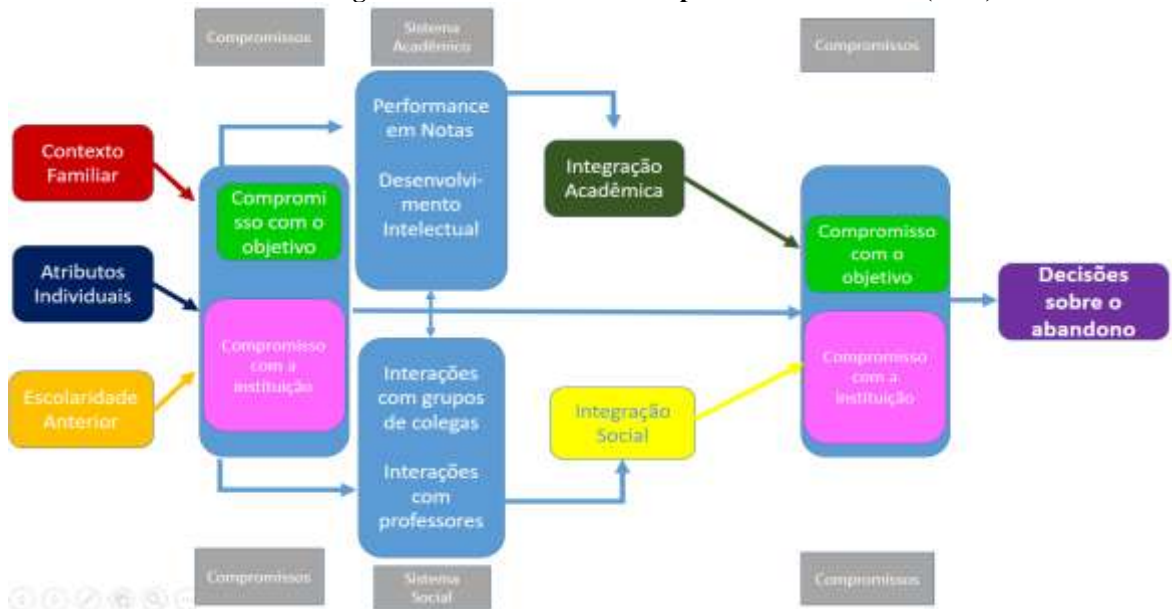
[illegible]

Compromissos

Sistema Acadêmico

Compromissos

Contexto Familiar

Atributos Individuais

Escolaridade Anterior

Compromisso com o objetivo

Compromisso com a instituição

Performance em Notas

Desenvolvimento Intelectual

Interações com grupos de colegas

Interações com professores

Integração Acadêmica

Integração Social

Compromisso com o objetivo

Compromisso com a instituição

Decisões sobre o abandono

Compromissos

Sistema Social

Compromissos